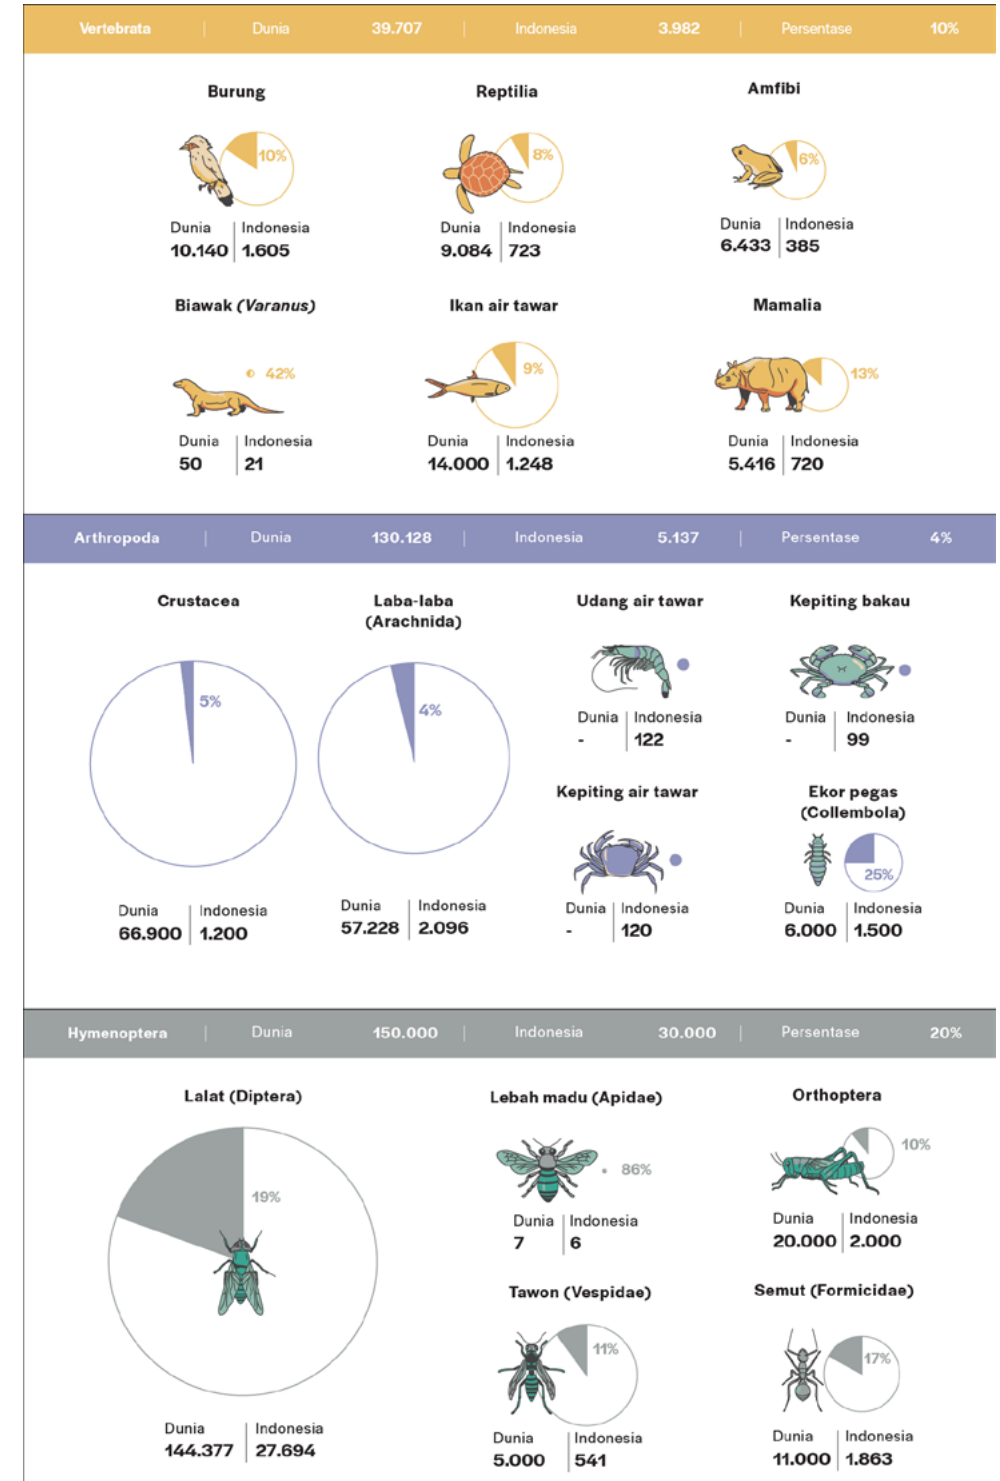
Vertebrata | Dunia 39.707 | Indonesia 3.982 | Persentase 10%

Burung
10%
Dunia 10.140 | Indonesia 1.605

Reptilia
8%
Dunia 9.084 | Indonesia 723

Amfibi
6%
Dunia 6.433 | Indonesia 385

Biawak (*Varanus*)
42%
Dunia 50 | Indonesia 21

Ikan air tawar
9%
Dunia 14.000 | Indonesia 1.248

Mamalia
13%
Dunia 5.416 | Indonesia 720

Arthropoda | Dunia 130.128 | Indonesia 5.137 | Persentase 4%

Crustacea
5%
Dunia 66.900 | Indonesia 1.200

Laba-laba (Arachnida)
4%
Dunia 57.228 | Indonesia 2.096

Udang air tawar
Dunia - | Indonesia 122

Kepiting bakau
Dunia - | Indonesia 99

Kepiting air tawar
Dunia - | Indonesia 120

Ekor pegas (Collembola)
25%
Dunia 6.000 | Indonesia 1.500

Hymenoptera | Dunia 150.000 | Indonesia 30.000 | Persentase 20%

Lalat (Diptera)
19%
Dunia 144.377 | Indonesia 27.694

Lebah madu (Apidae)
86%
Dunia 7 | Indonesia 6

Orthoptera
10%
Dunia 20.000 | Indonesia 2.000

Tawon (Vespidae)
11%
Dunia 5.000 | Indonesia 541

Semut (Formicidae)
17%
Dunia 11.000 | Indonesia 1.863